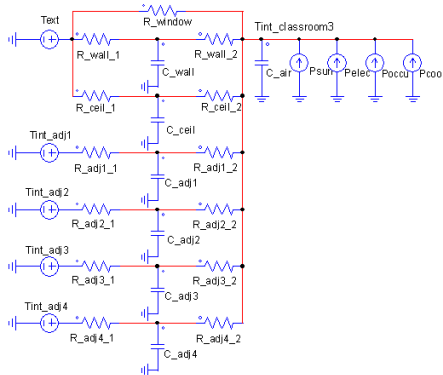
Text
R_window
Tint_classroom3
R_wall_1
R_wall_2
C_wall
C_air
Psun
Pelec
Poccu
Pcoo
R_ceil_1
R_ceil_2
C_ceil
Tint_adj1
R_adj1_1
R_adj1_2
C_adj1
Tint_adj2
R_adj2_1
R_adj2_2
C_adj2
Tint_adj3
R_adj3_1
R_adj3_2
C_adj3
Tint_adj4
R_adj4_1
R_adj4_2
C_adj4